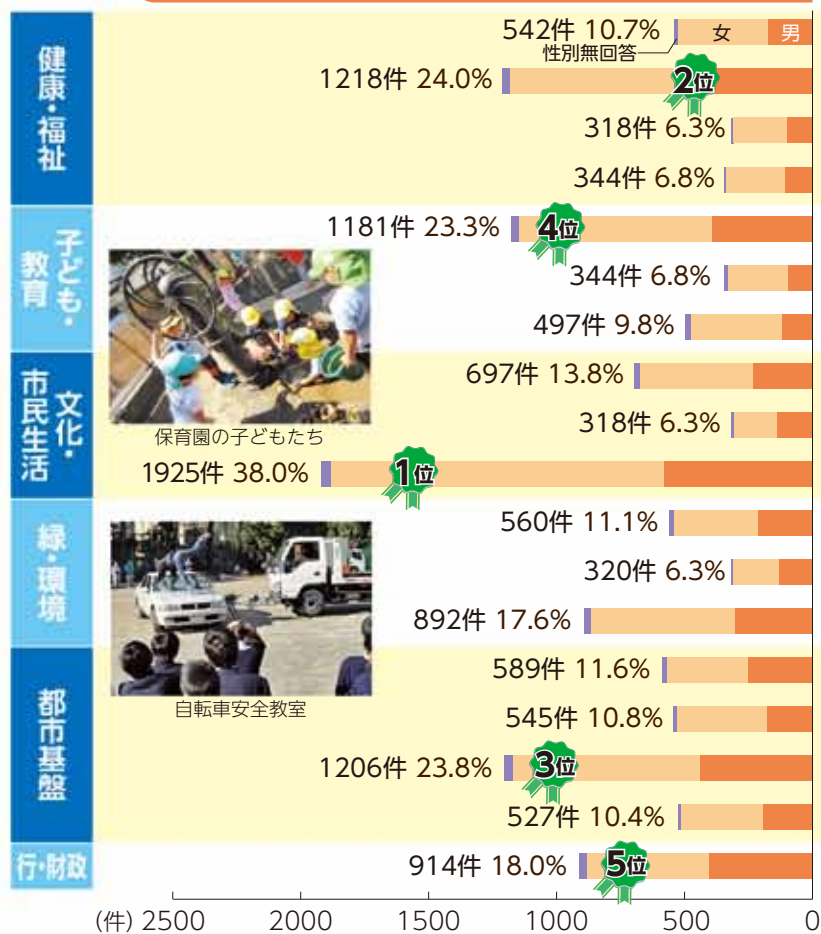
健康・福祉

542件 10.7%
女 男
性別無回答
1218件 24.0%
2位
318件 6.3%
344件 6.8%

子ども・教育

1181件 23.3%
4位
344件 6.8%
497件 9.8%

保育園の子どもたち

文化・市民生活

697件 13.8%
318件 6.3%
1925件 38.0%
1位

緑・環境

560件 11.1%
320件 6.3%
892件 17.6%

自転車安全教室

都市基盤

589件 11.6%
545件 10.8%
1206件 23.8%
3位
527件 10.4%

行・財政

914件 18.0%
5位

(件) 2500 2000 1500 1000 500 0